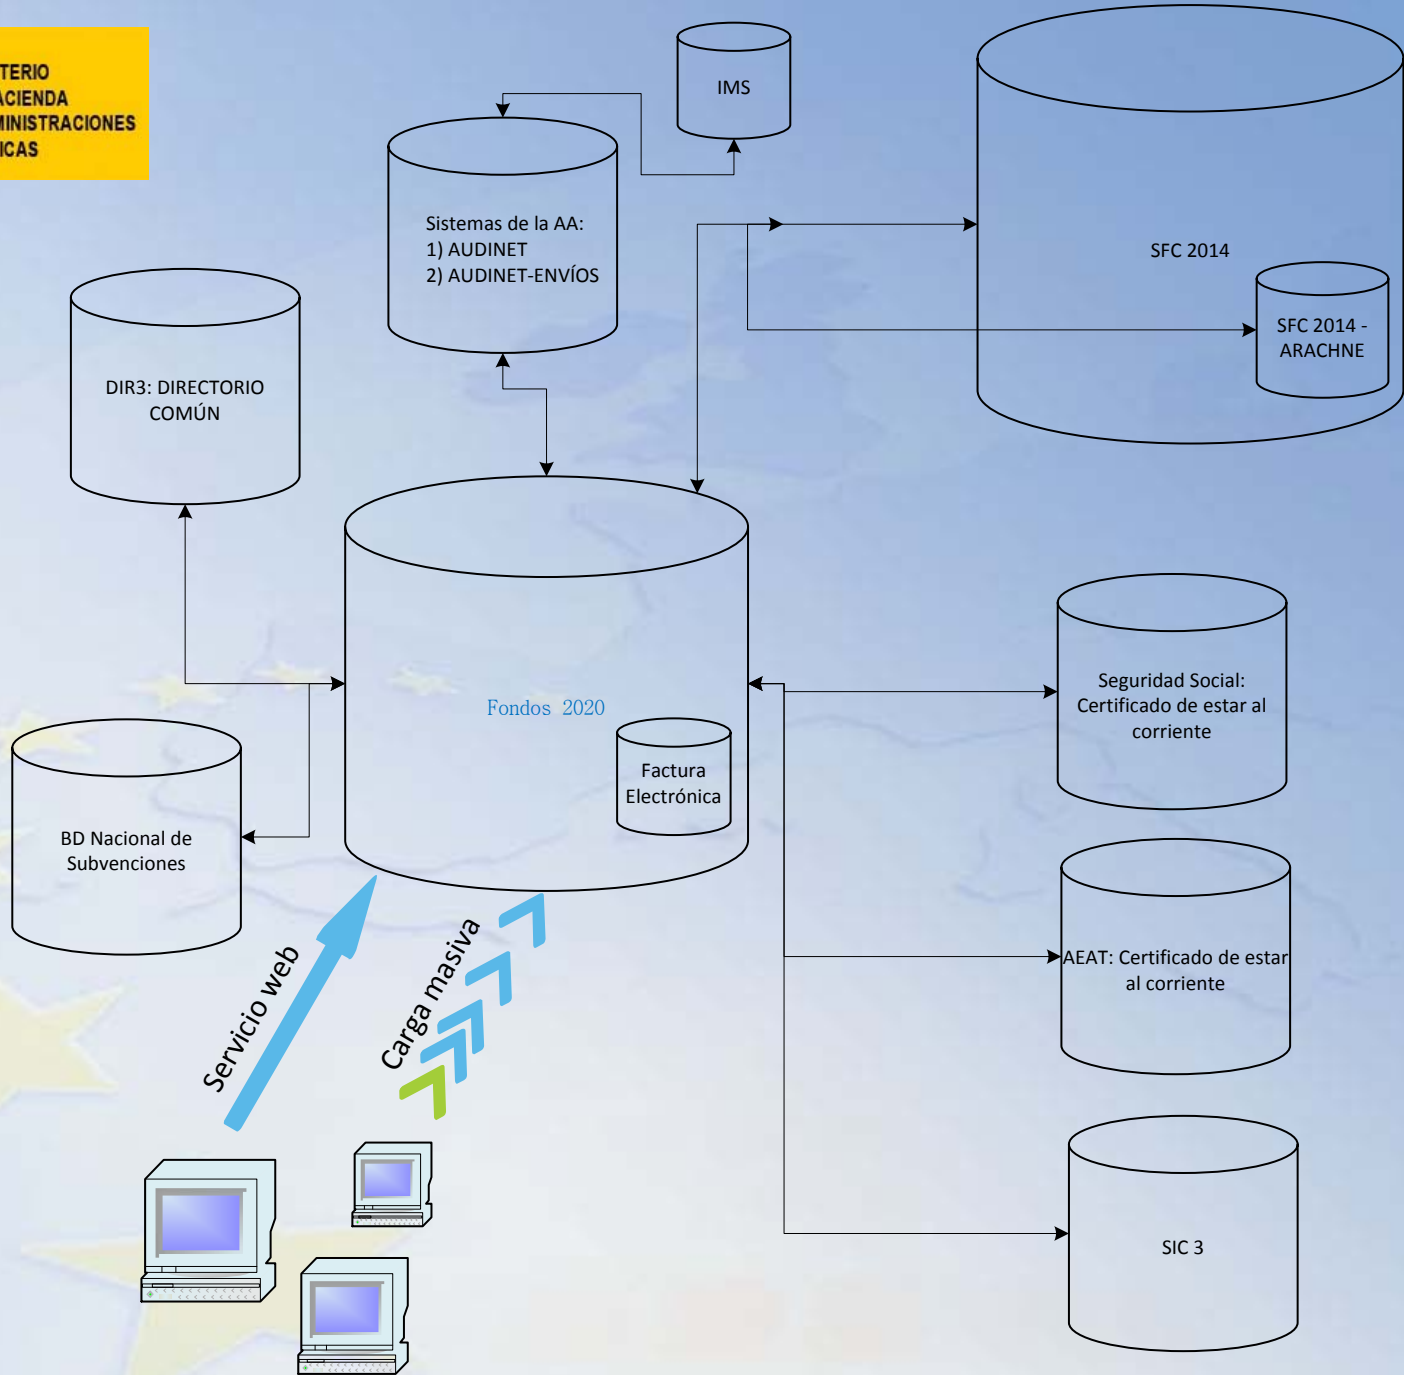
TERIO
ACIENDA
MINISTRACIONES
ICAS

IMS

Sistemas de la AA:
1) AUDINET
2) AUDINET-ENVÍOS

SFC 2014

SFC 2014 - ARACHNE

DIR3: DIRECTORIO COMÚN

Fondos 2020

Factura Electrónica

Seguridad Social: Certificado de estar al corriente

BD Nacional de Subvenciones

AEAT: Certificado de estar al corriente

Servicio web

Carga masiva

SIC 3